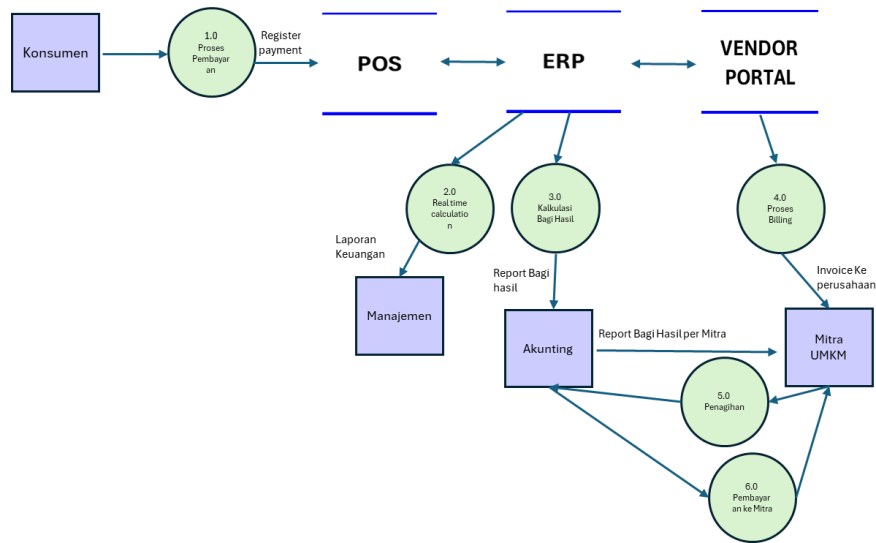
Konsumen

1.0
Proses
Pembayar
an

Register
payment

POS

ERP

VENDOR
PORTAL

2.0
Real time
calculatio
n

3.0
Kalkulasi
Bagi Hasil

4.0
Proses
Billing

Laporan
Keuangan

Manajemen

Report Bagi
hasil

Invoice Ke
perusahaan

Akunting

Report Bagi Hasil per Mitra

Mitra
UMKM

5.0
Penagihan

6.0
Pembayar
an ke Mitra